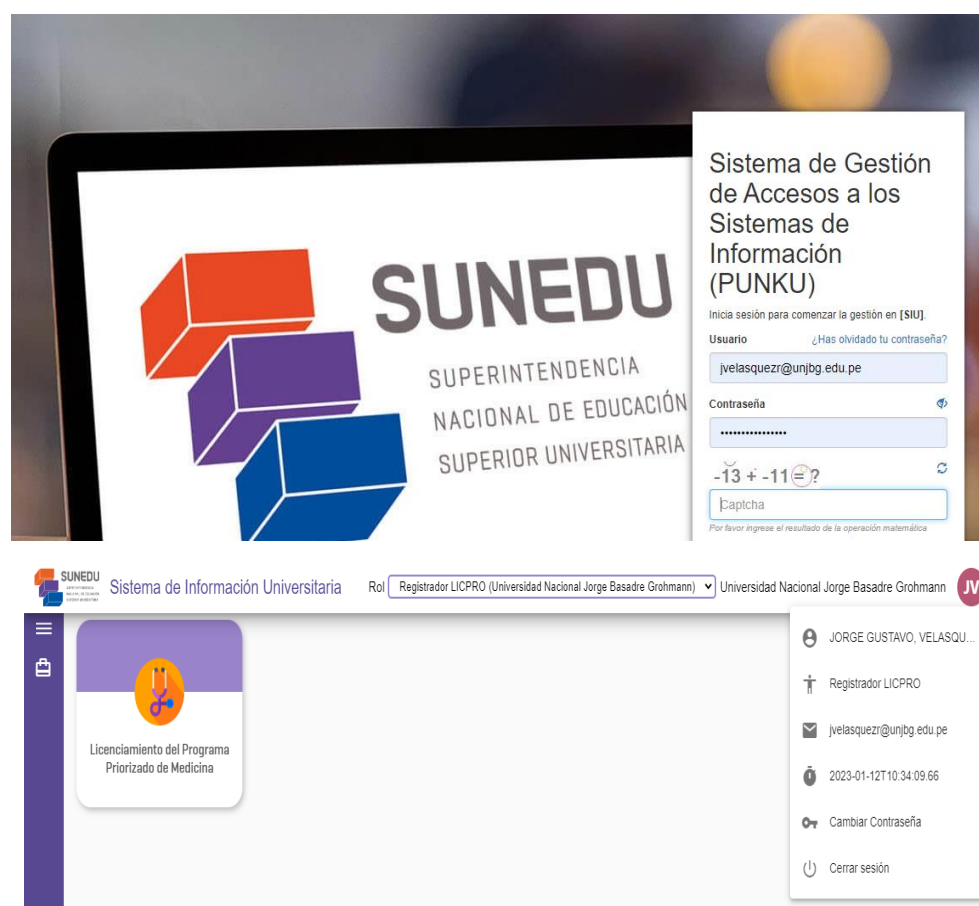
SUNEDU
SUPERINTENDENCIA
NACIONAL DE EDUCACIÓN
SUPERIOR UNIVERSITARIA

Sistema de Gestión de Accesos a los Sistemas de Información (PUNKU)

Inicia sesión para comenzar la gestión en [SIU].

Usuario ¿Has olvidado tu contraseña?

jvelasquezr@unjbg.edu.pe

Contraseña

••••••••••••••••

$-13 + -11 = ?$

Captcha

Por favor ingrese el resultado de la operación matemática

SUNEDU Sistema de Información Universitaria Rol Registrador LICPRO (Universidad Nacional Jorge Basadre Grohmann) Universidad Nacional Jorge Basadre Grohmann JV

Licenciamiento del Programa Priorizado de Medicina

JORGE GUSTAVO, VELASQU...

Registrador LICPRO

jvelasquezr@unjbg.edu.pe

2023-01-12T10:34:09.66

Cambiar Contraseña

Cerrar sesión